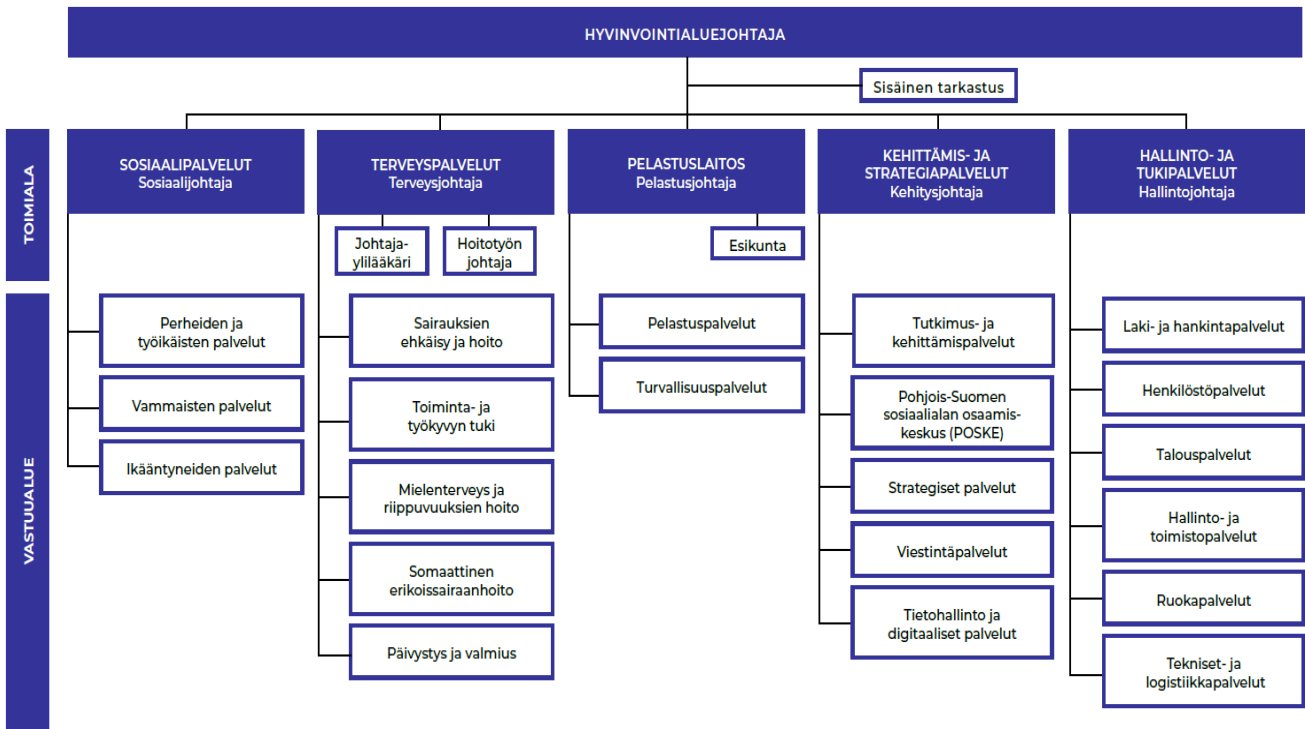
HYVINVOINTIALUEJOHTAJA

Sisäinen tarkastus

TOIMIALA

VASTUUALUE

SOSIAALIPALVELUT
Sosiaalijohtaja

Perheiden ja työikäisten palvelut

Vammaisten palvelut

Ikääntyneiden palvelut

TERVEYSPALVELUT
Terveysjohtaja

Johtajaylilääkäri

Hoitotyön johtaja

Sairauksien ehkäisy ja hoito

Toiminta- ja työkyvyn tuki

Mielenterveys ja riippuvuuksien hoito

Somaattinen erikoissairaanhoito

Päivystys ja valmius

PELASTUSLAITOS
Pelastusjohtaja

Esikunta

Pelastuspalvelut

Turvallisuuspalvelut

KEHITTÄMIS- JA STRATEGIAPALVELUT
Kehitysjohtaja

Tutkimus- ja kehittämispalvelut

Pohjois-Suomen sosiaalialan osaamiskeskus (POSKE)

Strategiset palvelut

Viestintäpalvelut

Tietohallinto ja digitaaliset palvelut

HALLINTO- JA TUKIPALVELUT
Hallintojohtaja

Laki- ja hankintapalvelut

Henkilöstöpalvelut

Talouspalvelut

Hallinto- ja toimistopalvelut

Ruokapalvelut

Tekniset- ja logistiikkapalvelut